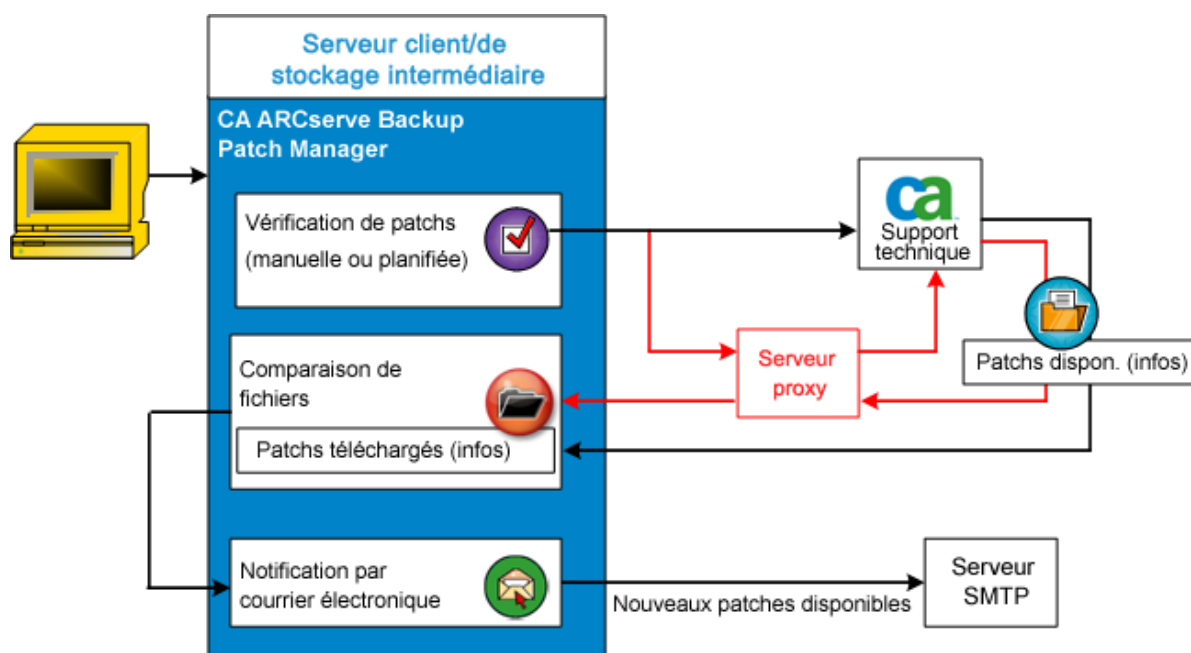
Serveur client/de stockage intermédiaire

CA ARCserve Backup Patch Manager

Vérification de patchs (manuelle ou planifiée)

ca

Support technique

Serveur proxy

Patchs dispon. (infos)

Comparaison de fichiers

Patchs téléchargés (infos)

Notification par courrier électronique

Nouveaux patches disponibles

Serveur SMTP